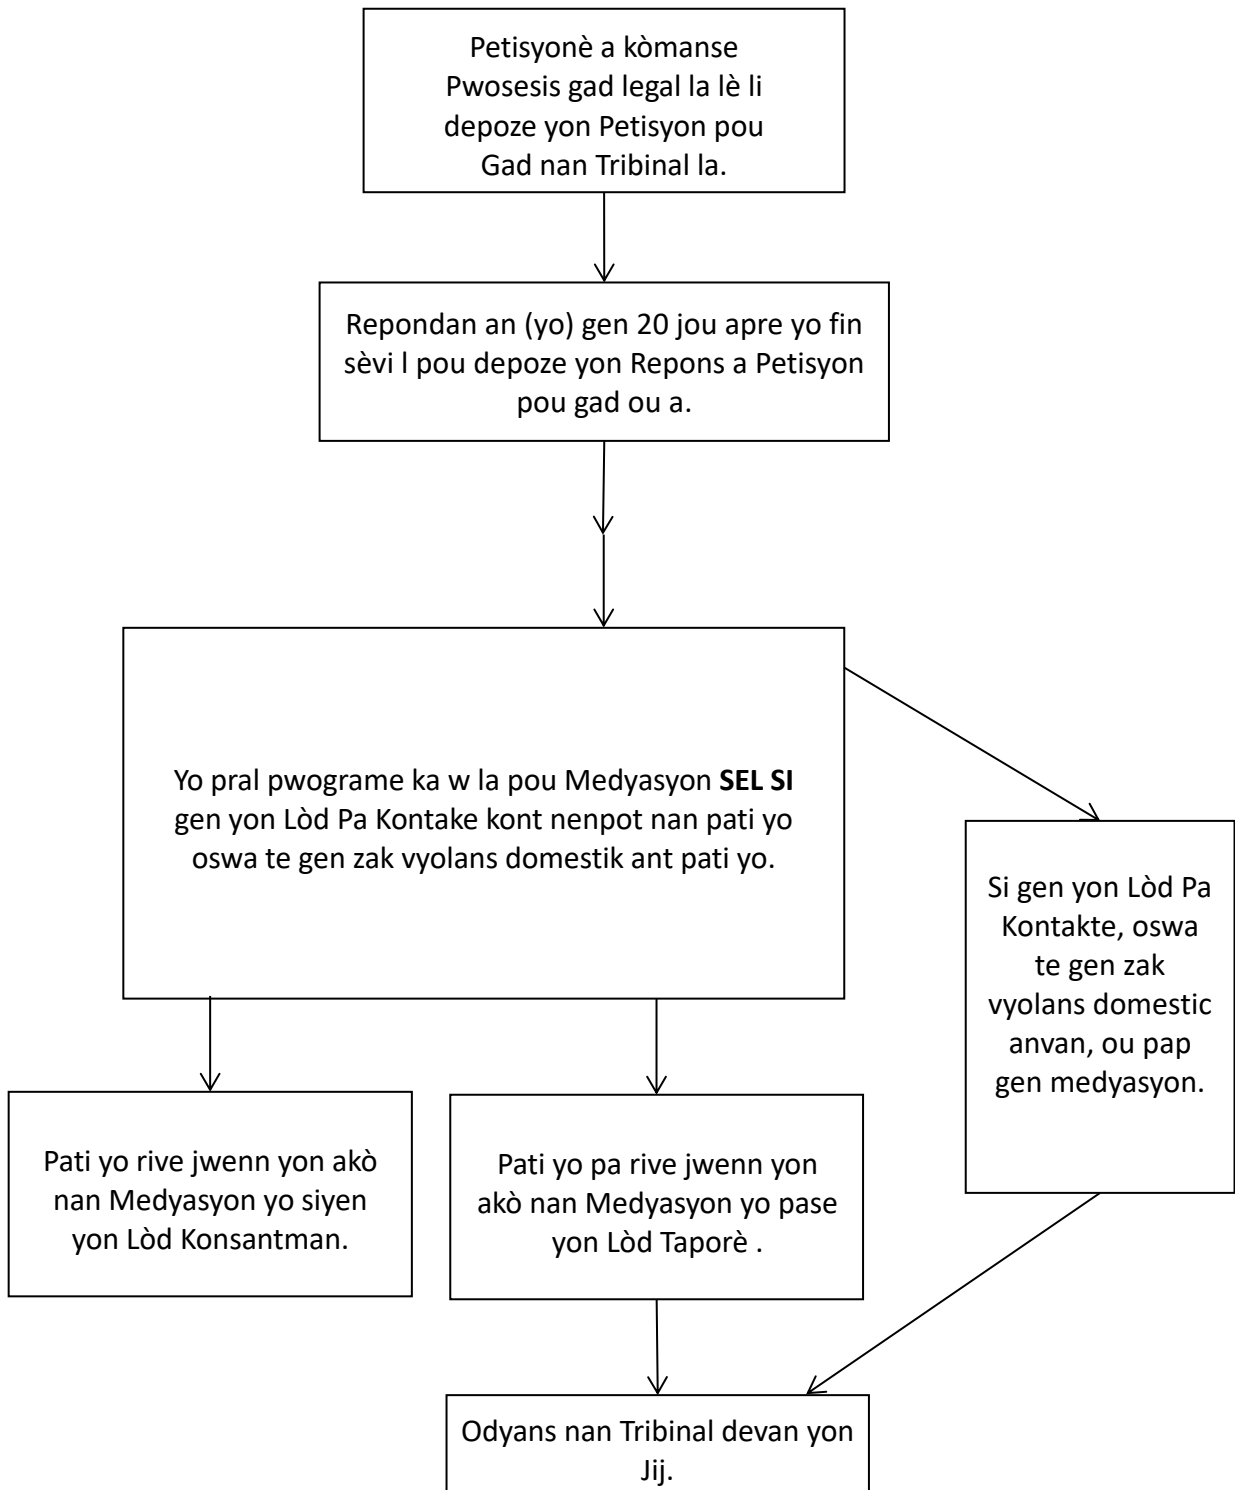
Petisyonè a kòmanse Pwosesis gad legal la lè li depoze yon Petisyon pou Gad nan Tribinal la.

Repondan an (yo) gen 20 jou apre yo fin sèvi l pou depoze yon Repons a Petisyon pou gad ou a.

Yo pral pwograme ka w la pou Medyasyon **SEL SI** gen yon Lòd Pa Kontake kont nenpot nan pati yo oswa te gen zak vyolans domestik ant pati yo.

Si gen yon Lòd Pa Kontakte, oswa te gen zak vyolans domestic anvan, ou pap gen medyasyon.

Pati yo rive jwenn yon akò nan Medyasyon yo siyen yon Lòd Konsantman.

Pati yo pa rive jwenn yon akò nan Medyasyon yo pase yon Lòd Taporè .

Odyans nan Tribinal devan yon Jij.